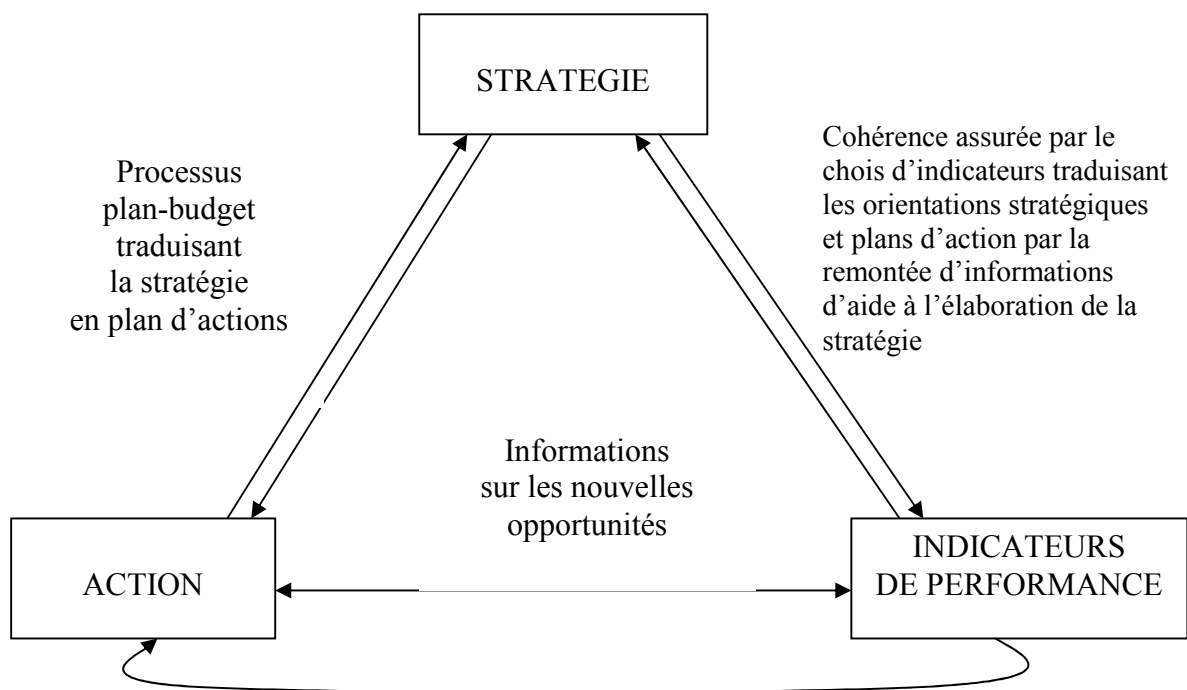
STRATEGIE

Processus plan-budget traduisant la stratégie en plan d'actions

Cohérence assurée par le choix d'indicateurs traduisant les orientations stratégiques et plans d'action par la remontée d'informations d'aide à l'élaboration de la stratégie

Informations sur les nouvelles opportunités

ACTION

INDICATEURS DE PERFORMANCE